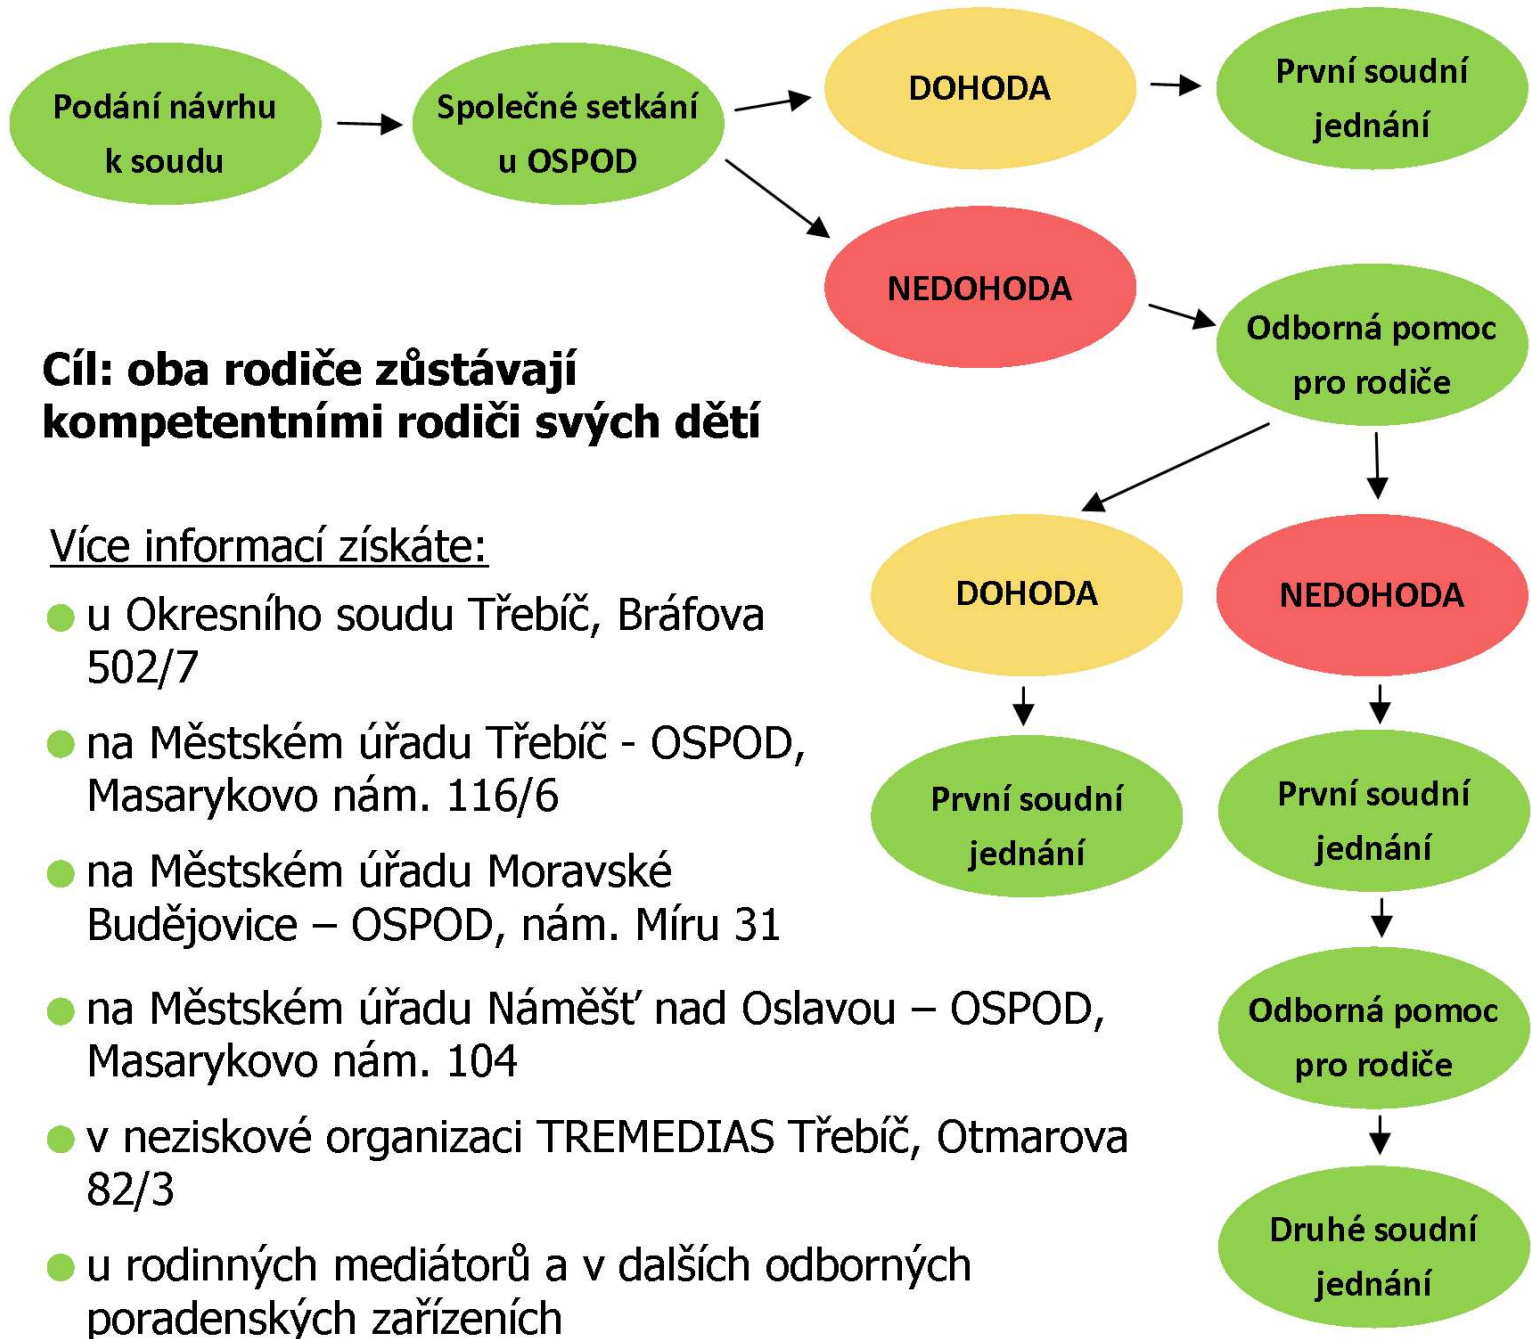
Podání návrhu k soudu

Společné setkání u OSPOD

DOHODA

První soudní jednání

NEDOHODA

Odborná pomoc pro rodiče

Cíl: oba rodiče zůstávají kompetentními rodiči svých dětí

DOHODA

NEDOHODA

První soudní jednání

První soudní jednání

Odborná pomoc pro rodiče

Druhé soudní jednání

Více informací získáte:

- u Okresního soudu Třebíč, Bráfova 502/7
- na Městském úřadu Třebíč - OSPOD, Masarykovo nám. 116/6
- na Městském úřadu Moravské Budějovice – OSPOD, nám. Míru 31
- na Městském úřadu Náměšť nad Oslavou – OSPOD, Masarykovo nám. 104
- v neziskové organizaci TREMEDIAS Třebíč, Otmarova 82/3
- u rodinných mediátorů a v dalších odborných poradenských zařízeních